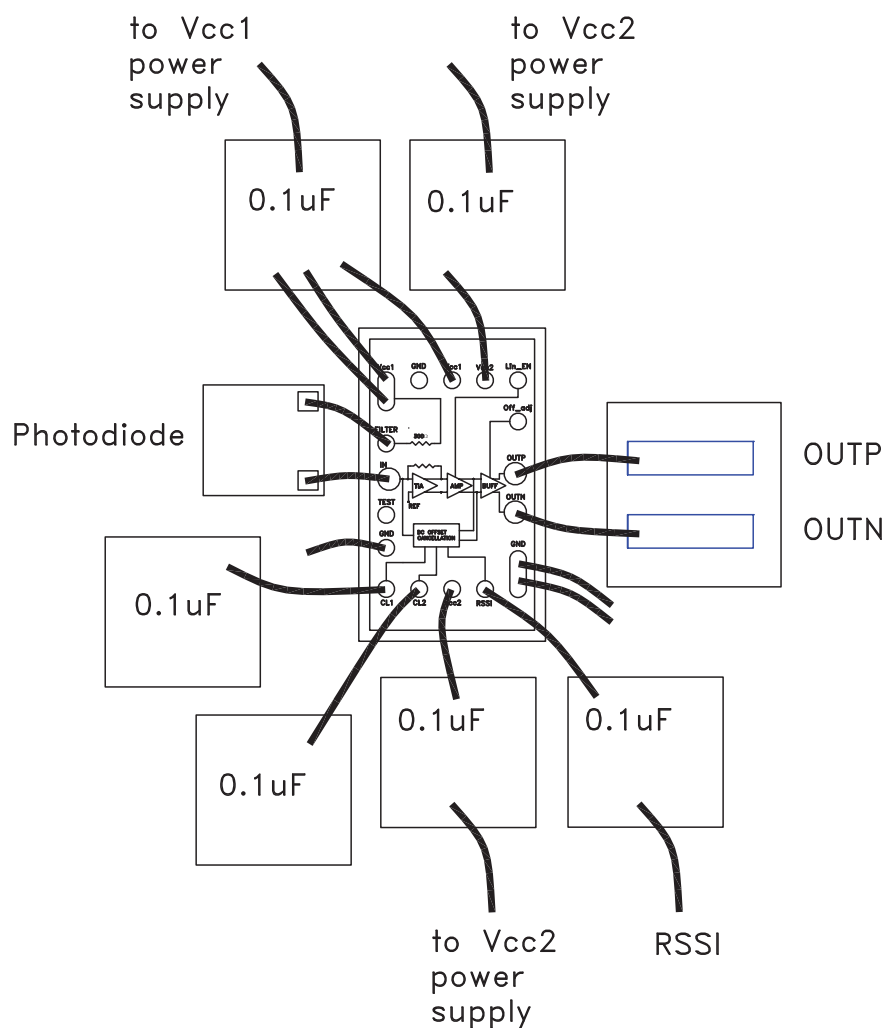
to Vcc1 power supply

to Vcc2 power supply

0.1uF

0.1uF

Vcc1
GND
Vcc1
Vcc2
Lin_EN
Off_adj
FILTER
IN
TEST
GND
TIA
REF
AMP
BUFF
OUTP
OUTN
GND
DC OFFSET CANCELLATION
CL1
CL2
Vcc2
RSSI

Photodiode

OUTP

OUTN

0.1uF

0.1uF

0.1uF

0.1uF

to Vcc2 power supply

RSSI